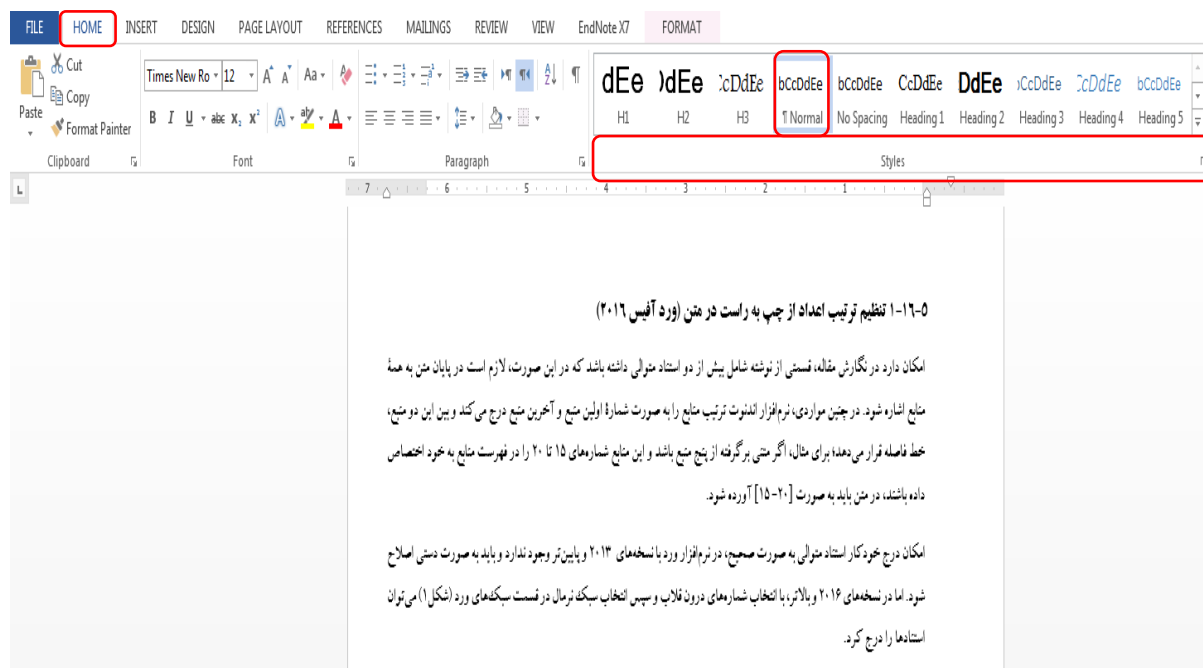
FILE HOME INSERT DESIGN PAGE LAYOUT REFERENCES MAILINGS REVIEW VIEW EndNote X7 FORMAT

Paste Cut Copy Format Painter
Clipboard

Times New Ro 12
B I U abc $x_2$ $x^2$
Font

Paragraph

dEe H1
DdEe H2
CcDdEe H3
bCcDdEe ¶ Normal
bCcDdEe No Spacing
CcDdEe Heading 1
DdEe Heading 2
CcDdEe Heading 3
CcDdEe Heading 4
bCcDdEe Heading 5
Styles

7 6 5 4 3 2 1

۵-۱۶-۱ تنظیم ترتیب اعداد از چپ به راست در متن (ورد آفیس ۲۰۱۶)

امکان دارد در نگارش مقاله، قسمتی از نوشته شامل بیش از دو استناد متوالی داشته باشد که در این صورت، لازم است در پایان متن به همهٔ منابع اشاره شود. در چنین مواردی، نرم‌افزار اندنوت ترتیب منابع را به صورت شمارهٔ اولین منبع و آخرین منبع درج می‌کند و بین این دو منبع، خط فاصله قرار می‌دهد؛ برای مثال، اگر متنی برگرفته از پنج منبع باشد و این منابع شماره‌های ۱۵ تا ۲۰ را در فهرست منابع به خود اختصاص داده باشند، در متن باید به صورت [۲۰-۱۵] آورده شود.

امکان درج خودکار استناد متوالی به صورت صحیح، در نرم‌افزار ورد با نسخه‌های ۲۰۱۳ و پایین‌تر وجود ندارد و باید به صورت دستی اصلاح شود. اما در نسخه‌های ۲۰۱۶ و بالاتر، با انتخاب شماره‌های درون قلاب و سپس انتخاب سبک نرمال در قسمت سبک‌های ورد (شکل ۱) می‌توان استنادها را درج کرد.